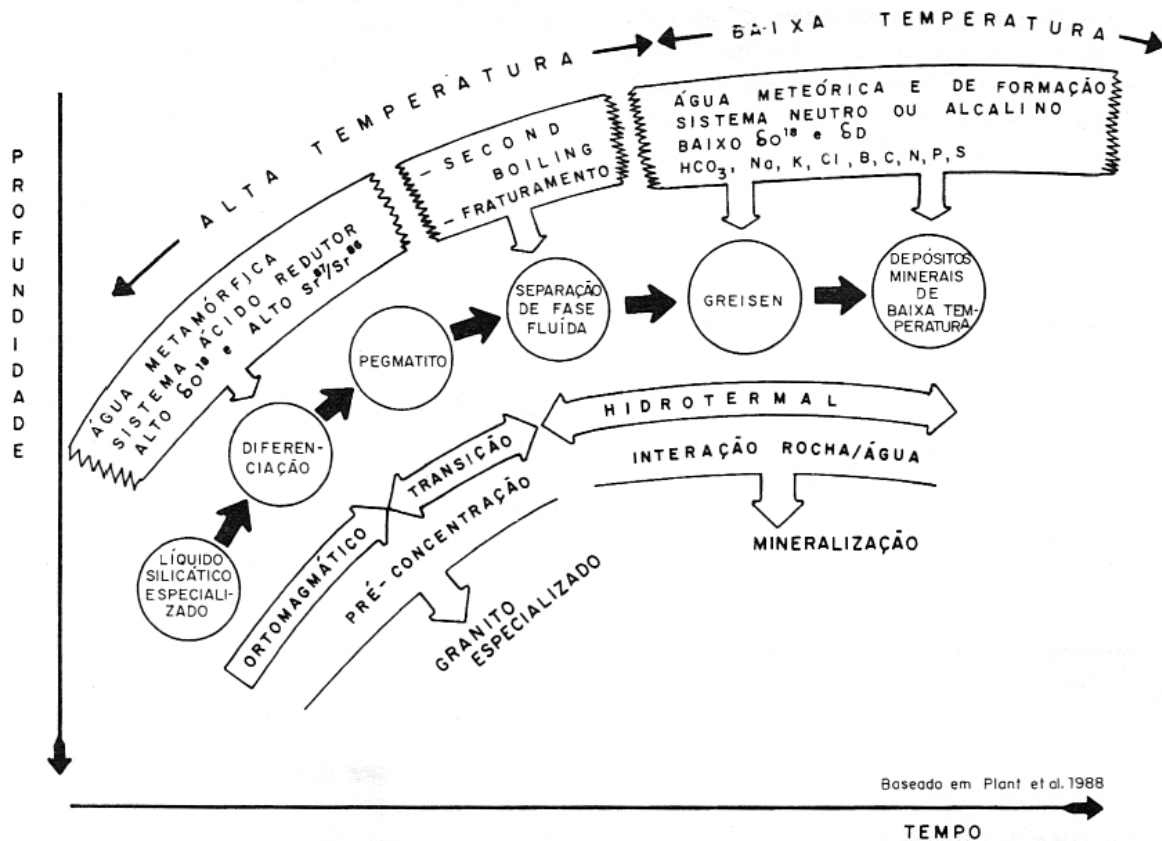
ALTA TEMPERATURA

BAIXA TEMPERATURA

PROFUNDIDADE

ÁGUA METAMÓRFICA
SISTEMA ÁCIDO REDUTOR
ALTO $\delta O^{18}$ e ALTO $Sr^{87}/Sr^{86}$

- SECOND BOILING
- FRATURAMENTO

ÁGUA METEÓRICA E DE FORMAÇÃO
SISTEMA NEUTRO OU ALCALINO
BAIXO $\delta O^{18}$ e $\delta D$
$HCO_3$, Na, K, Cl, B, C, N, P, S

SEPARAÇÃO DE FASE FLUÍDA

GREISEN

DEPÓSITOS MINERAIS DE BAIXA TEMPERATURA

PEGMATITO

DIFERENCIAÇÃO

LÍQUIDO SILICÁTICO ESPECIALIZADO

HIDROTERMAL

TRANSIÇÃO

INTERAÇÃO ROCHA/ÁGUA

MINERALIZAÇÃO

ORTOMAGMÁTICO

PRÉ-CONCENTRAÇÃO

GRANITO ESPECIALIZADO

Baseado em Plant et al. 1988

TEMPO